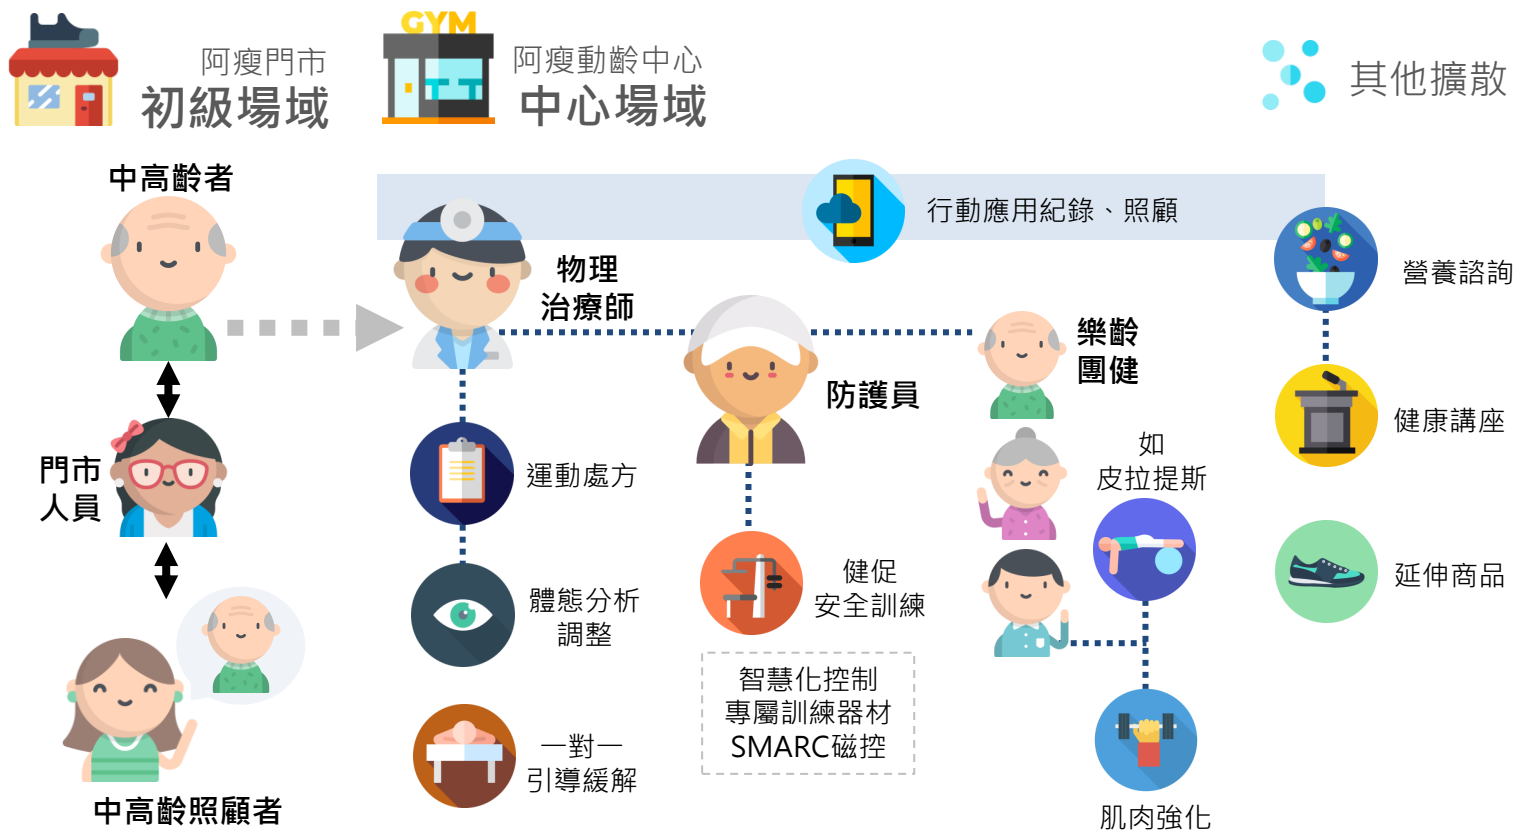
GYM

阿瘦門市
初級場域

阿瘦動齡中心
中心場域

其他擴散

中高齡者

行動應用紀錄、照顧

物理
治療師

防護員

樂齡
團健

營養諮詢

門市
人員

運動處方

如
皮拉提斯

健康講座

體態分析
調整

健促
安全訓練

延伸商品

智慧化控制
專屬訓練器材
SMARC磁控

一對一
引導緩解

中高齡照顧者

肌肉強化